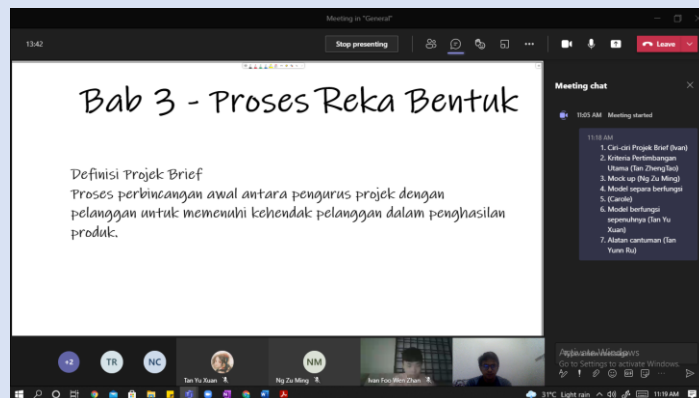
Meeting in "General"

13:42

Stop presenting

Leave

Bab 3 - Proses Reka Bentuk

Definisi Projek Brief
Proses perbincangan awal antara pengurus projek dengan pelanggan untuk memenuhi kehendak pelanggan dalam penghasilan produk.

Meeting chat

11:05 AM Meeting started

11:18 AM
1. Ciri-ciri Projek Brief (Ivan)
2. Kriteria Pertimbangan Utama (Tan ZhengTao)
3. Mock up (Ng Zu Ming)
4. Model separa berfungsi
5. (Carole)
6. Model berfungsi sepenuhnya (Tan Yu Xuan)
7. Alatan cantuman (Tan Yunn Ru)

Activate Windows
Go to Settings to activate Windows.

+2

TR

NC

Tan Yu Xuan

NM

Ng Zu Ming

Ivan Foo Wen Zhan

31°C Light rain

11:19 AM